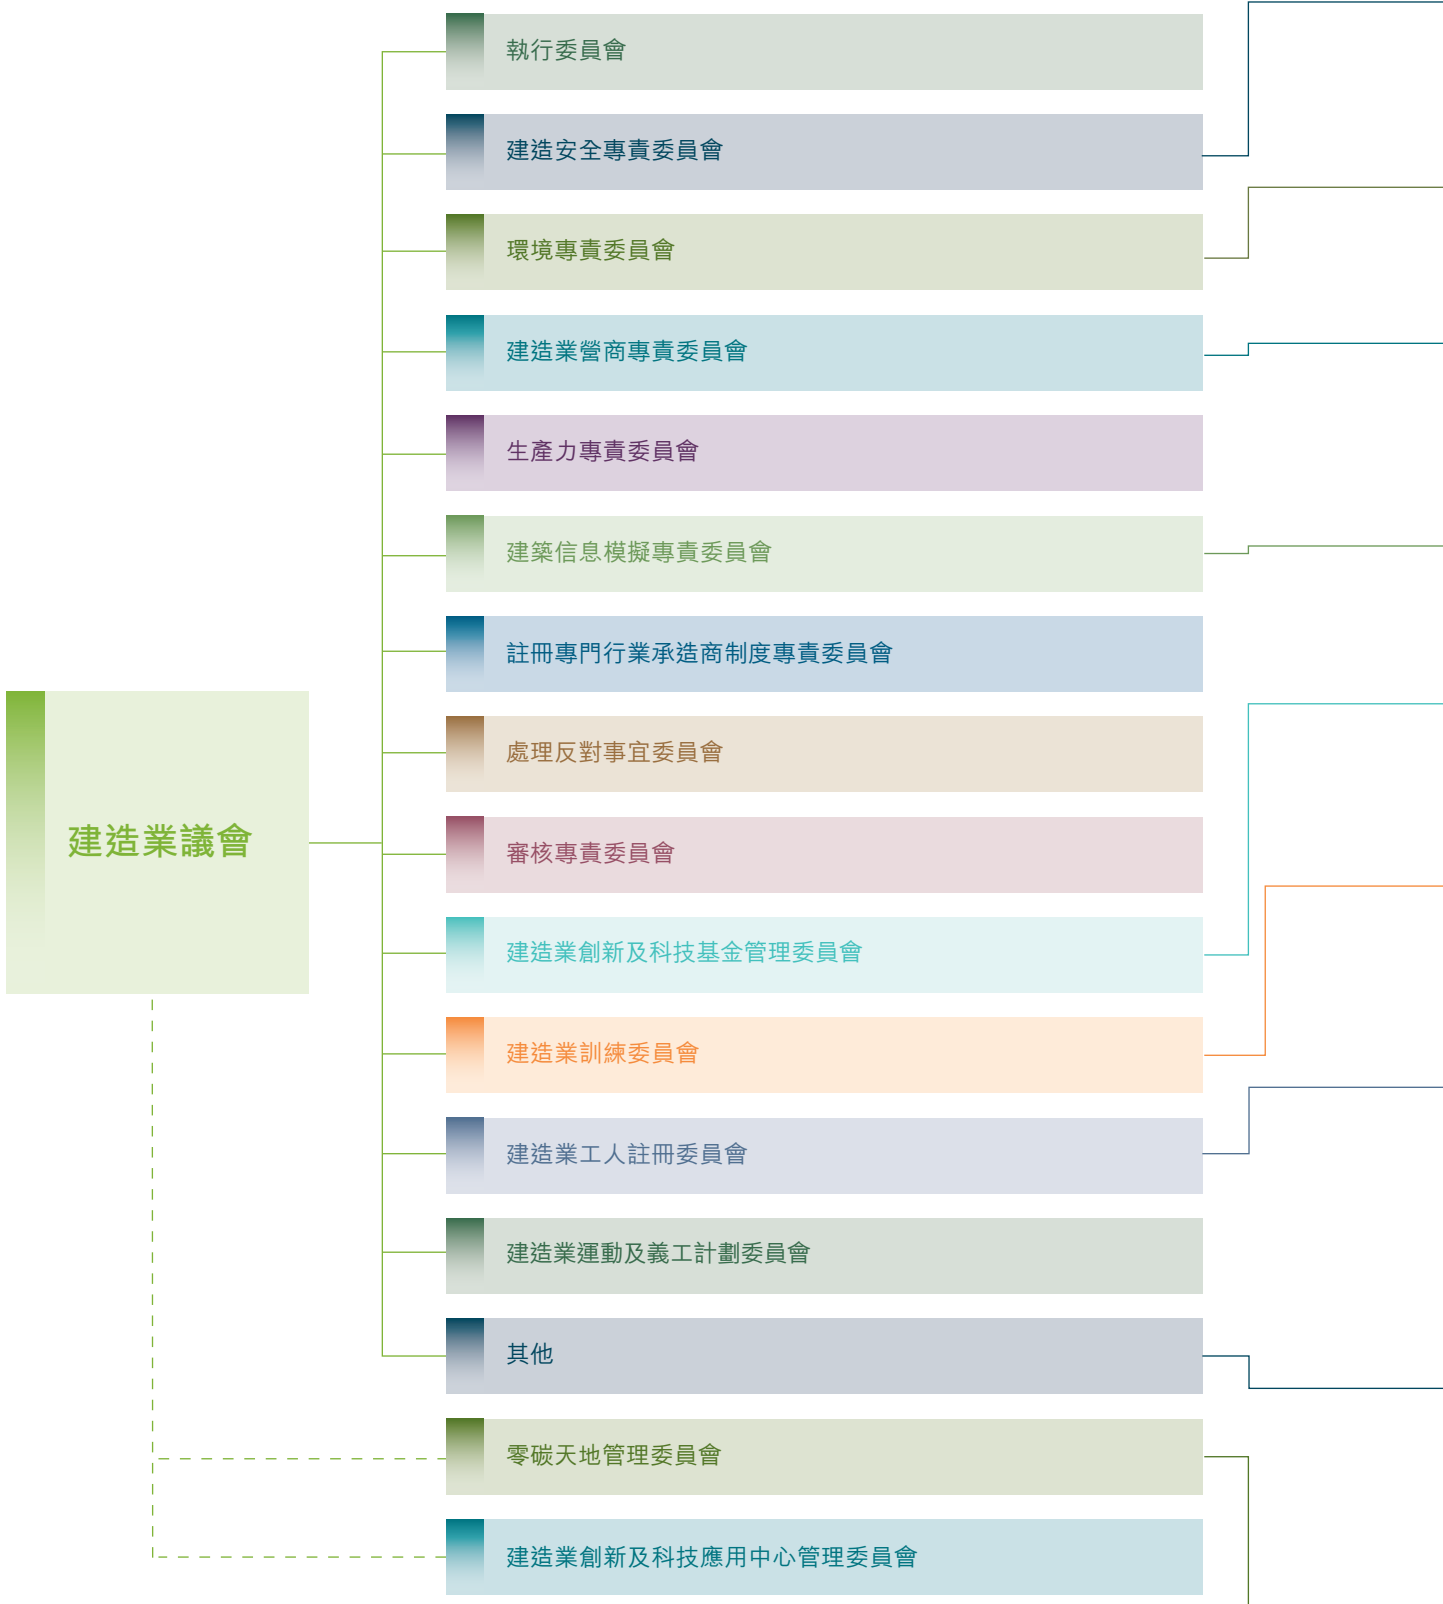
建造業議會

執行委員會

建造安全專責委員會

環境專責委員會

建造業營商專責委員會

生產力專責委員會

建築信息模擬專責委員會

註冊專門行業承造商制度專責委員會

處理反對事宜委員會

審核專責委員會

建造業創新及科技基金管理委員會

建造業訓練委員會

建造業工人註冊委員會

建造業運動及義工計劃委員會

其他

零碳天地管理委員會

建造業創新及科技應用中心管理委員會